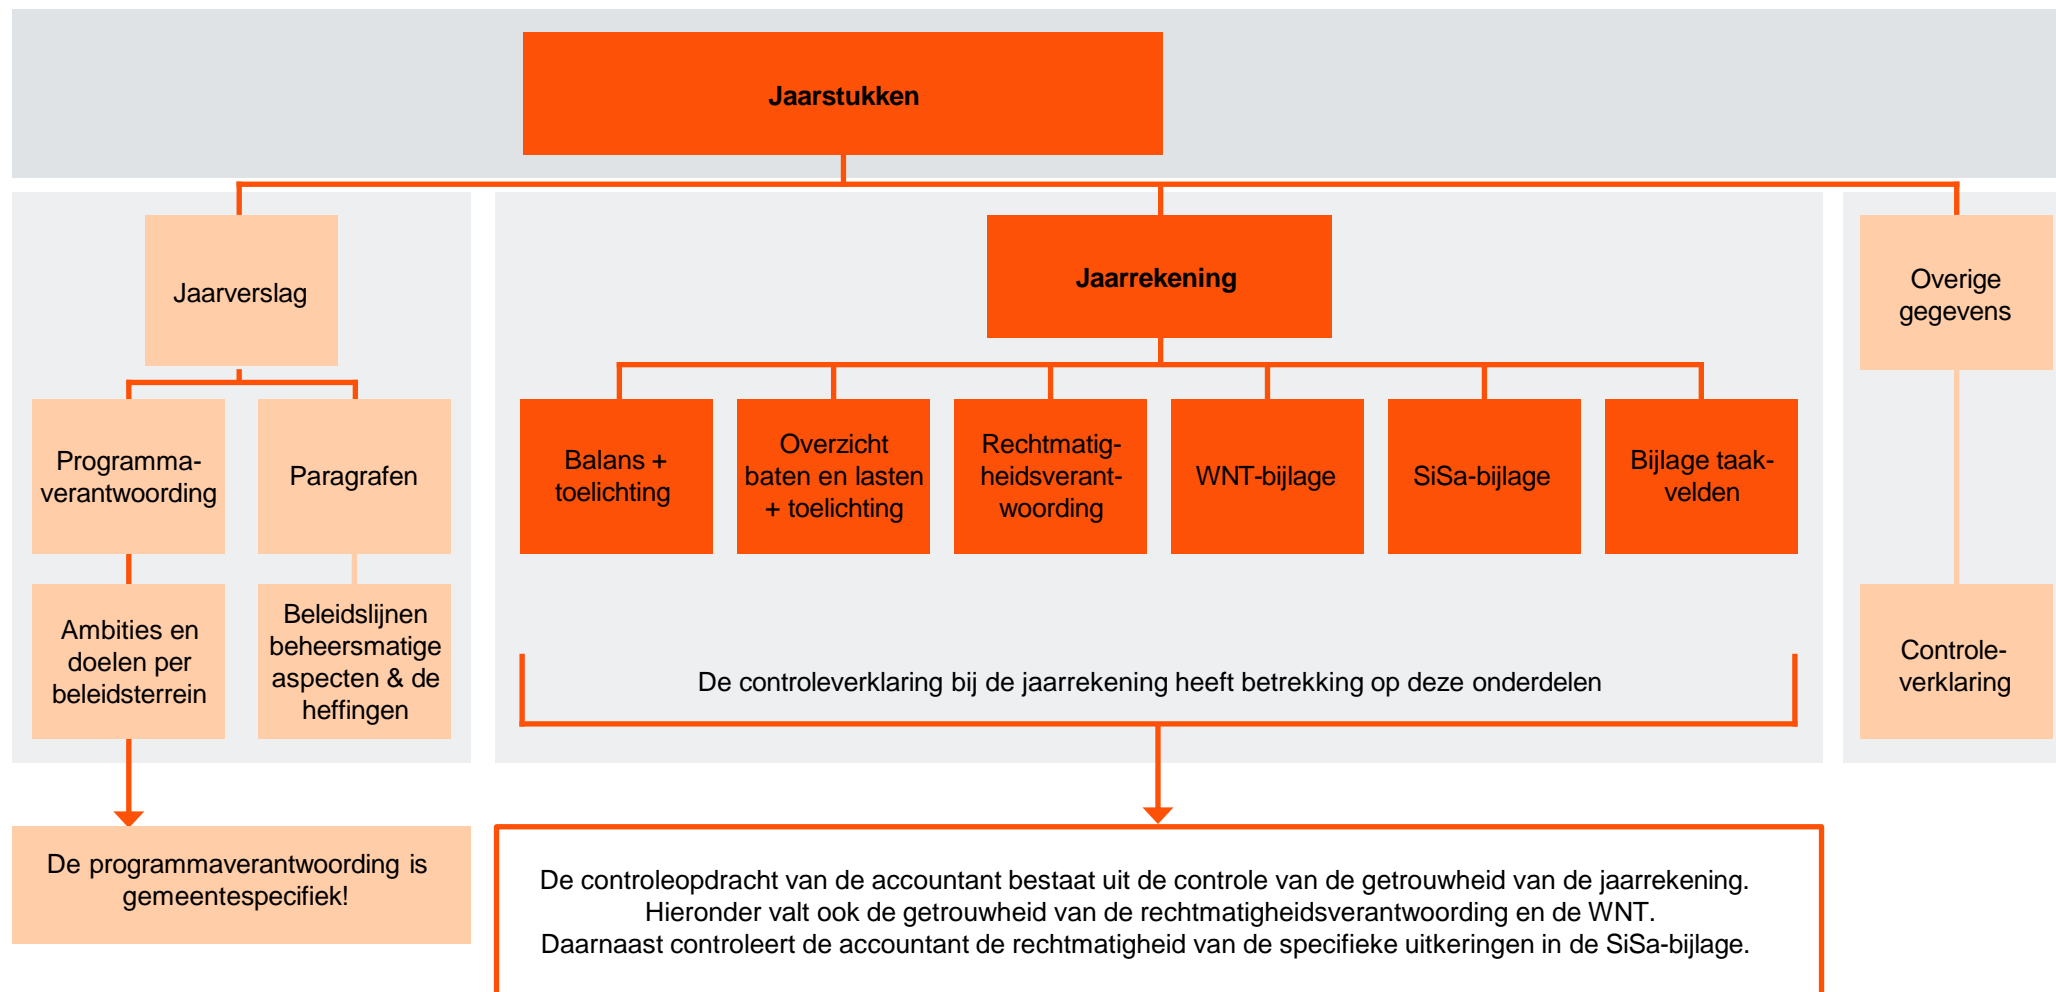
Jaarstukken

Jaarverslag

Programma-verantwoording

Paragrafen

Ambities en doelen per beleidsterrein

Beleidslijnen beheersmatige aspecten & de heffingen

Jaarrekening

Balans + toelichting

Overzicht baten en lasten + toelichting

Rechtmatigheidsverantwoording

WNT-bijlage

SiSa-bijlage

Bijlage taakvelden

De controleverklaring bij de jaarrekening heeft betrekking op deze onderdelen

Overige gegevens

Controle-verklaring

De programmaverantwoording is gemeentespecifiek!

De controleopdracht van de accountant bestaat uit de controle van de getrouwheid van de jaarrekening. Hieronder valt ook de getrouwheid van de rechtmatigheidsverantwoording en de WNT. Daarnaast controleert de accountant de rechtmatigheid van de specifieke uitkeringen in de SiSa-bijlage.